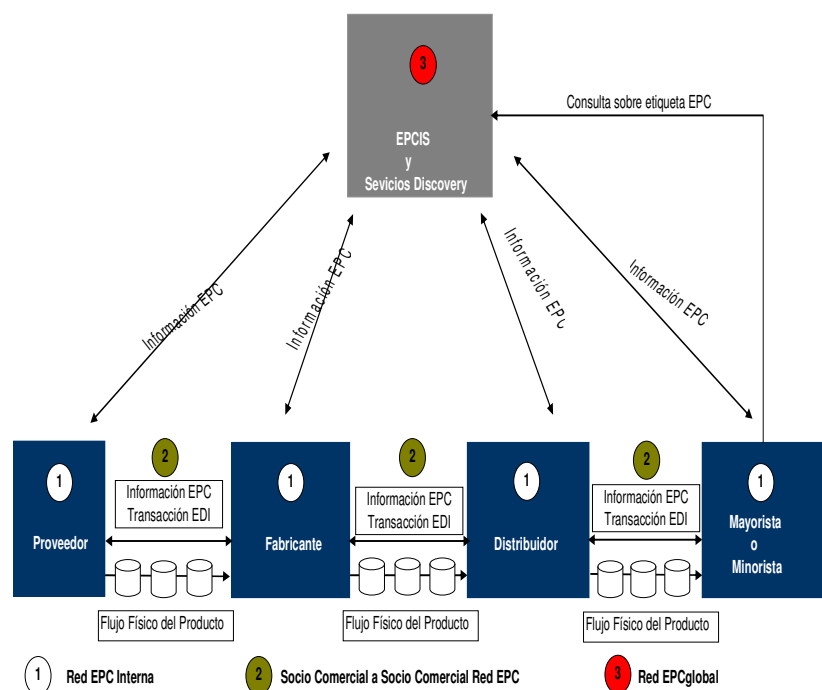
3

EPCIS
y
Sevicios Discovery

Consulta sobre etiqueta EPC

Información EPC

Información EPC

Información EPC

Información EPC

1
Proveedor

2
Información EPC
Transacción EDI

1
Fabricante

2
Información EPC
Transacción EDI

1
Distribuidor

2
Información EPC
Transacción EDI

1
Mayorista
o
Minorista

Flujo Físico del Producto

Flujo Físico del Producto

Flujo Físico del Producto

1 Red EPC Interna

2 Socio Comercial a Socio Comercial Red EPC

3 Red EPCglobal